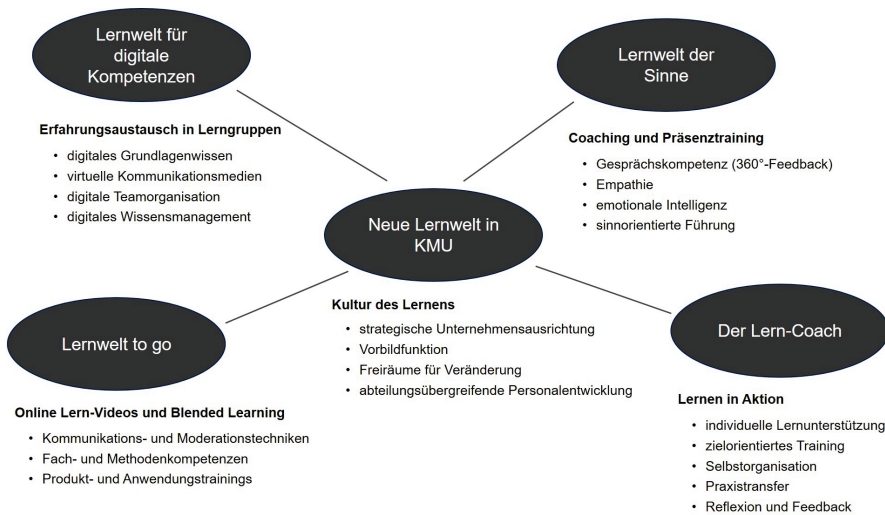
Lernwelt für digitale Kompetenzen

Erfahrungsaustausch in Lerngruppen
- digitales Grundlagenwissen
- virtuelle Kommunikationsmedien
- digitale Teamorganisation
- digitales Wissensmanagement

Lernwelt der Sinne

Coaching und Präsenztraining
- Gesprächskompetenz (360°-Feedback)
- Empathie
- emotionale Intelligenz
- sinnorientierte Führung

Neue Lernwelt in KMU

Kultur des Lernens
- strategische Unternehmensausrichtung
- Vorbildfunktion
- Freiräume für Veränderung
- abteilungsübergreifende Personalentwicklung

Lernwelt to go

Online Lern-Videos und Blended Learning
- Kommunikations- und Moderationstechniken
- Fach- und Methodenkompetenzen
- Produkt- und Anwendungstrainings

Der Lern-Coach

Lernen in Aktion
- individuelle Lernunterstützung
- zielorientiertes Training
- Selbstorganisation
- Praxistransfer
- Reflexion und Feedback